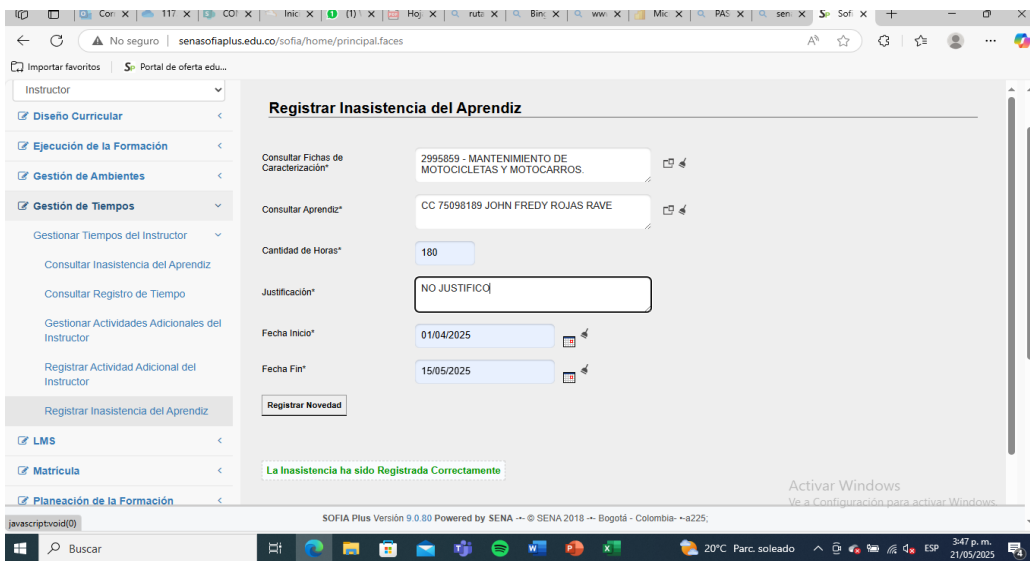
Cor | 117 | COI | Inic | (1) | Hoj | ruta | Binc | ww | Mic | PAS | sen | Sofi

No seguro | senasofiaplus.edu.co/sofia/home/principal.faces

Importar favoritos | Portal de oferta edu...

Instructor

Diseño Curricular

Ejecución de la Formación

Gestión de Ambientes

Gestión de Tiempos

Gestionar Tiempos del Instructor

Consultar Inasistencia del Aprendiz

Consultar Registro de Tiempo

Gestionar Actividades Adicionales del Instructor

Registrar Actividad Adicional del Instructor

Registrar Inasistencia del Aprendiz

LMS

Matrícula

Planeación de la Formación

Registrar Inasistencia del Aprendiz

Consultar Fichas de Caracterización* | 2995859 - MANTENIMIENTO DE MOTOCICLETAS Y MOTOCARROS.

Consultar Aprendiz* | CC 75098189 JOHN FREDY ROJAS RAVE

Cantidad de Horas* | 180

Justificación* | NO JUSTIFICO

Fecha Inicio* | 01/04/2025

Fecha Fin* | 15/05/2025

Registrar Novedad

La Inasistencia ha sido Registrada Correctamente

Activar Windows
Ve a Configuración para activar Windows.

javascript:void(0)

SOFIA Plus Versión 9.0.80 Powered by SENA -·- © SENA 2018 -·- Bogotá - Colombia- ·-a225;

Buscar

20°C Parc. soleado

ESP

3:47 p. m.
21/05/2025